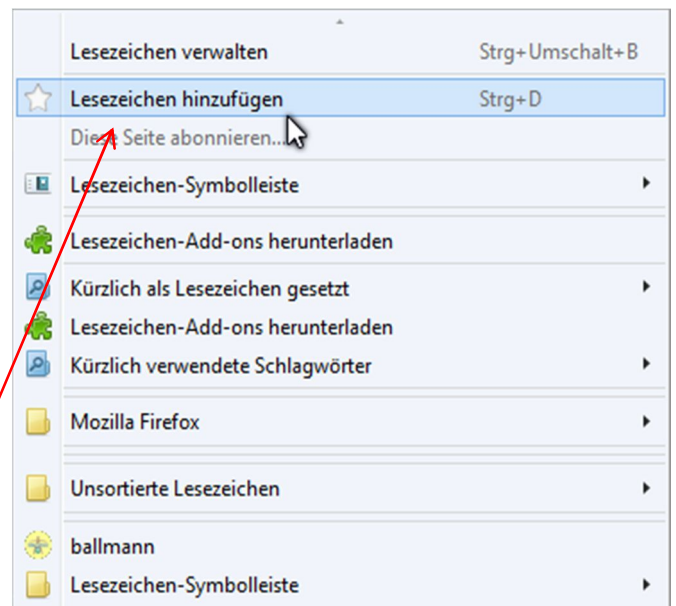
Lesezeichen verwalten Strg+Umschalt+B

Lesezeichen hinzufügen Strg+D

Diese Seite abonnieren...

Lesezeichen-Symbolleiste

Lesezeichen-Add-ons herunterladen

Kürzlich als Lesezeichen gesetzt

Lesezeichen-Add-ons herunterladen

Kürzlich verwendete Schlagwörter

Mozilla Firefox

Unsortierte Lesezeichen

ballmann

Lesezeichen-Symbolleiste